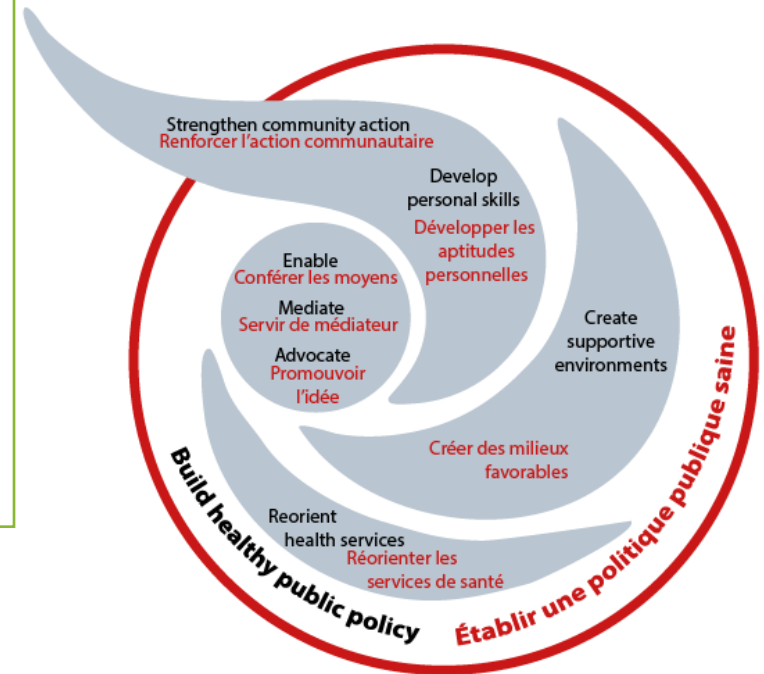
Strengthen community action
Renforcer l'action communautaire

Develop personal skills
Développer les aptitudes personnelles

Enable
Conférer les moyens

Mediate
Servir de médiateur

Advocate
Promouvoir l'idée

Create supportive environments

Créer des milieux favorables

Reorient health services
Réorienter les services de santé

Build healthy public policy

Établir une politique publique saine